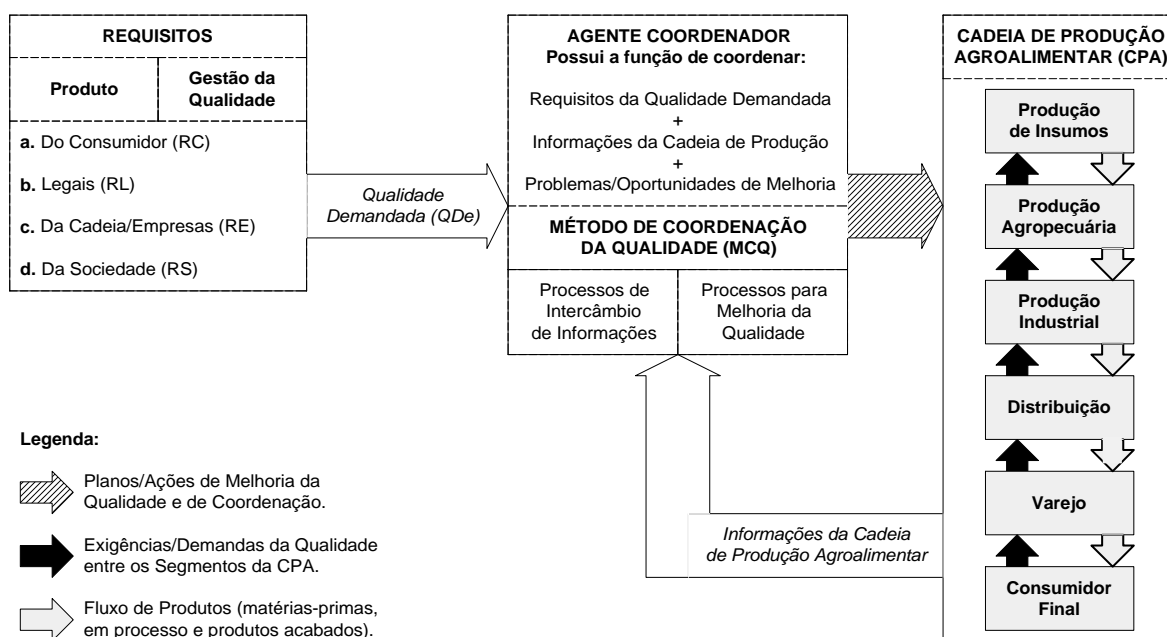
REQUISITOS

| Produto | Gestão da Qualidade |
|---|---|

a. Do Consumidor (RC)

b. Legais (RL)

c. Da Cadeia/Empresas (RE)

d. Da Sociedade (RS)

Qualidade Demandada (QDe)

AGENTE COORDENADOR
Possui a função de coordenar:

Requisitos da Qualidade Demandada
+
Informações da Cadeia de Produção
+
Problemas/Oportunidades de Melhoria

MÉTODO DE COORDENAÇÃO DA QUALIDADE (MCQ)

| Processos de Intercâmbio de Informações | Processos para Melhoria da Qualidade |
|---|---|

CADEIA DE PRODUÇÃO AGROALIMENTAR (CPA)

Produção de Insumos

Produção Agropecuária

Produção Industrial

Distribuição

Varejo

Consumidor Final

Informações da Cadeia de Produção Agroalimentar

Legenda:

Planos/Ações de Melhoria da Qualidade e de Coordenação.

Exigências/Demandas da Qualidade entre os Segmentos da CPA.

Fluxo de Produtos (matérias-primas, em processo e produtos acabados).